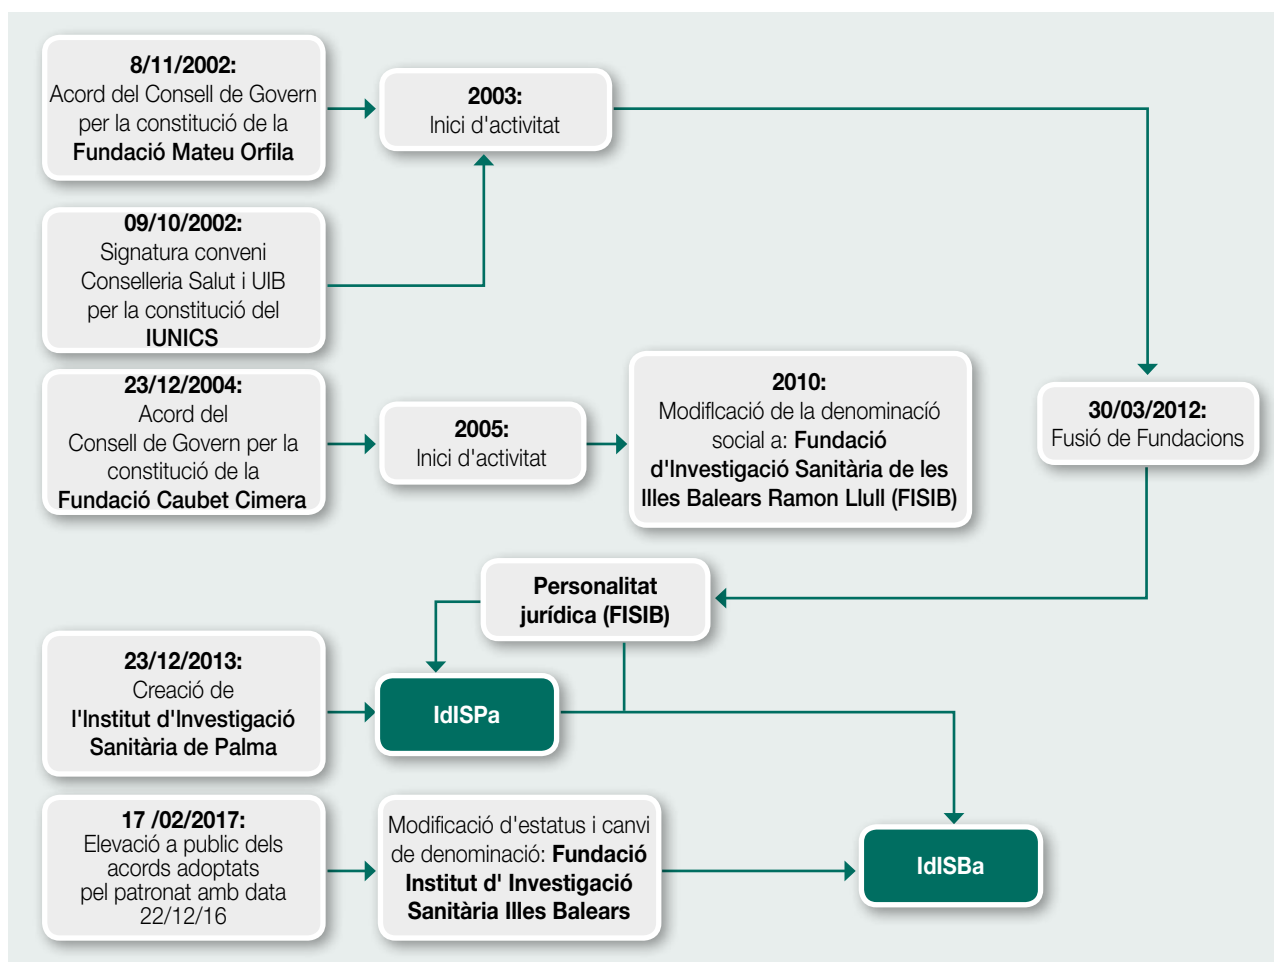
8/11/2002:
Acord del Consell de Govern per la constitució de la Fundació Mateu Orfila

2003:
Inici d'activitat

09/10/2002:
Signatura conveni Conselleria Salut i UIB per la constitució del IUNICS

23/12/2004:
Acord del Consell de Govern per la constitució de la Fundació Caubet Cimera

2005:
Inici d'activitat

2010:
Modificació de la denominació social a: Fundació d'Investigació Sanitària de les Illes Balears Ramon Llull (FISIB)

30/03/2012:
Fusió de Fundacions

Personalitat jurídica (FISIB)

23/12/2013:
Creació de l'Institut d'Investigació Sanitària de Palma

IdISPa

17 /02/2017:
Elevació a public dels acords adoptats pel patronat amb data 22/12/16

Modificació d'estatus i canvi de denominació: Fundació Institut d' Investigació Sanitària Illes Balears

IdISBa